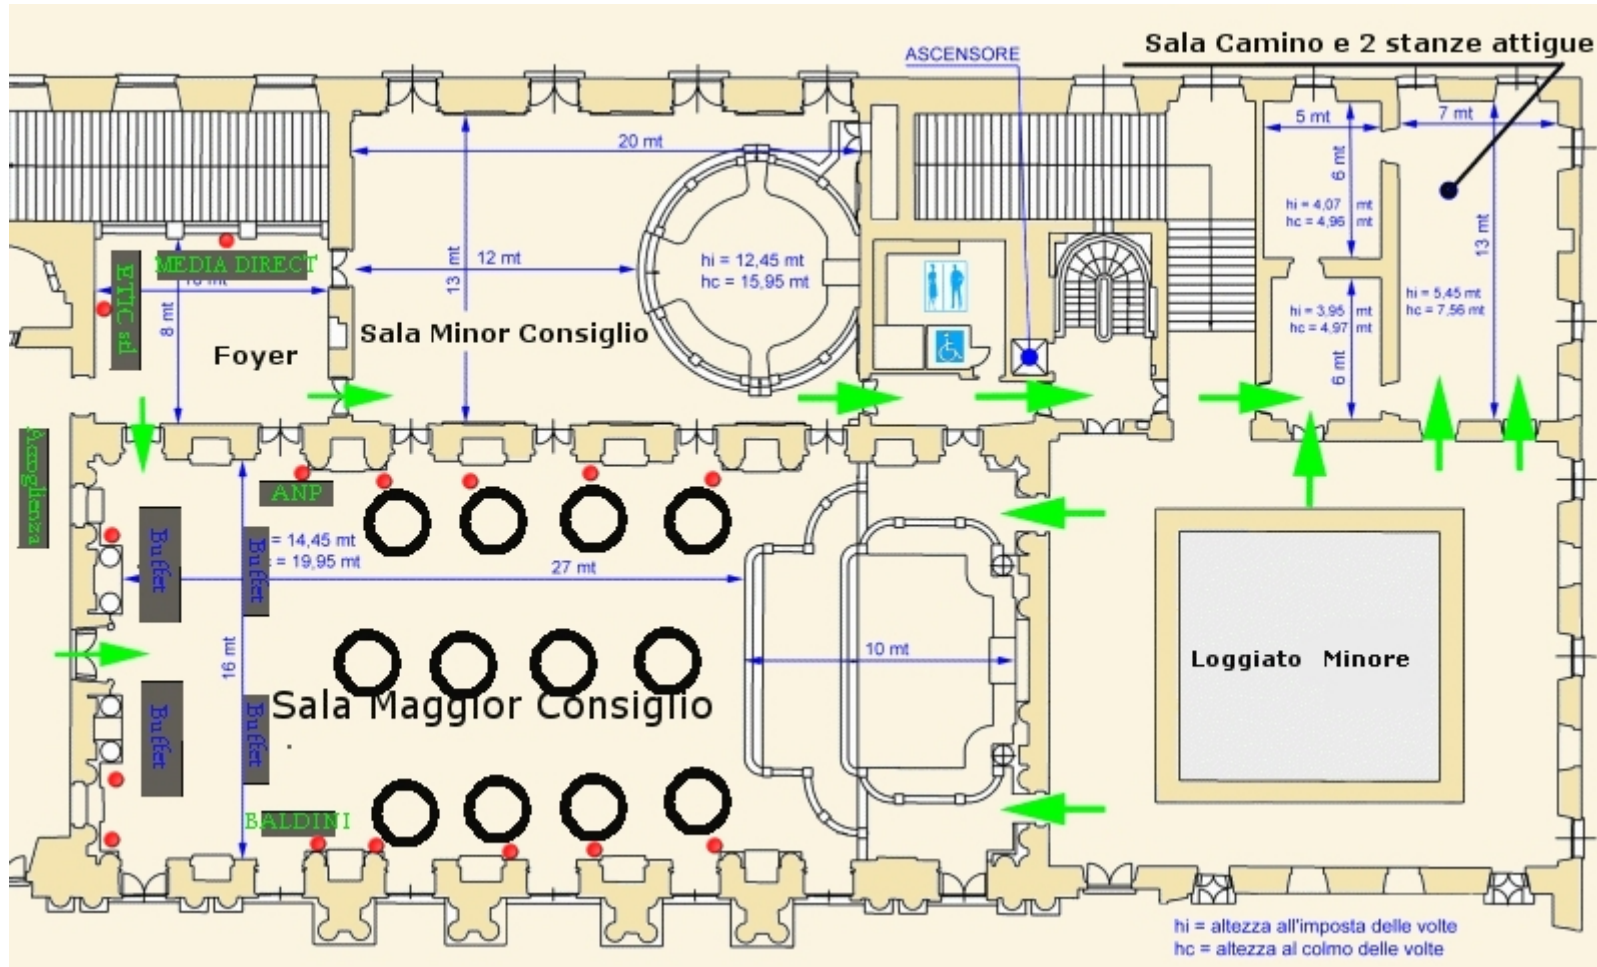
ASCENSORE

Sala Camino e 2 stanze attigue

20 mt

5 mt

7 mt

6 mt

hi = 4,07 mt
hc = 4,96 mt

13 mt

12 mt

hi = 12,45 mt
hc = 15,95 mt

MEDIA DIRECT

ETC sd

8 mt

Foyer

Sala Minor Consiglio

hi = 3,95 mt
hc = 4,97 mt

hi = 5,45 mt
hc = 7,56 mt

6 mt

Accoglienza

ANP

Buffet

Buffet

= 14,45 mt
= 19,95 mt

27 mt

16 mt

10 mt

Loggiato Minore

Buffet

Buffet

Sala Maggior Consiglio

BALDINI

hi = altezza all'imposta delle volte
hc = altezza al colmo delle volte